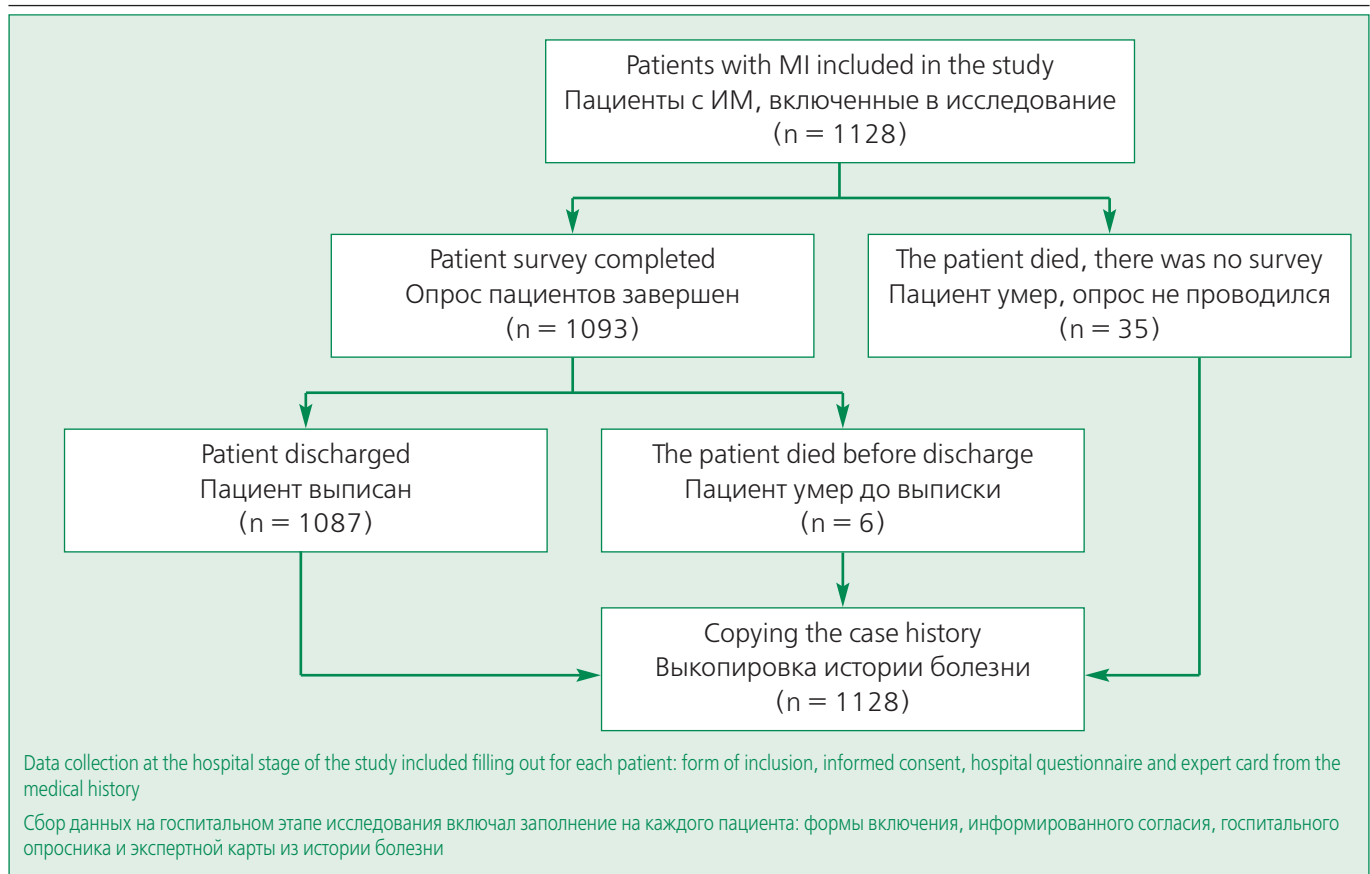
Patients with MI included in the study
Пациенты с ИМ, включенные в исследование
(n = 1128)

Patient survey completed
Опрос пациентов завершен
(n = 1093)

The patient died, there was no survey
Пациент умер, опрос не проводился
(n = 35)

Patient discharged
Пациент выписан
(n = 1087)

The patient died before discharge
Пациент умер до выписки
(n = 6)

Copying the case history
Выкопировка истории болезни
(n = 1128)

Data collection at the hospital stage of the study included filling out for each patient: form of inclusion, informed consent, hospital questionnaire and expert card from the medical history

Сбор данных на госпитальном этапе исследования включал заполнение на каждого пациента: формы включения, информированного согласия, госпитального опросника и экспертной карты из истории болезни